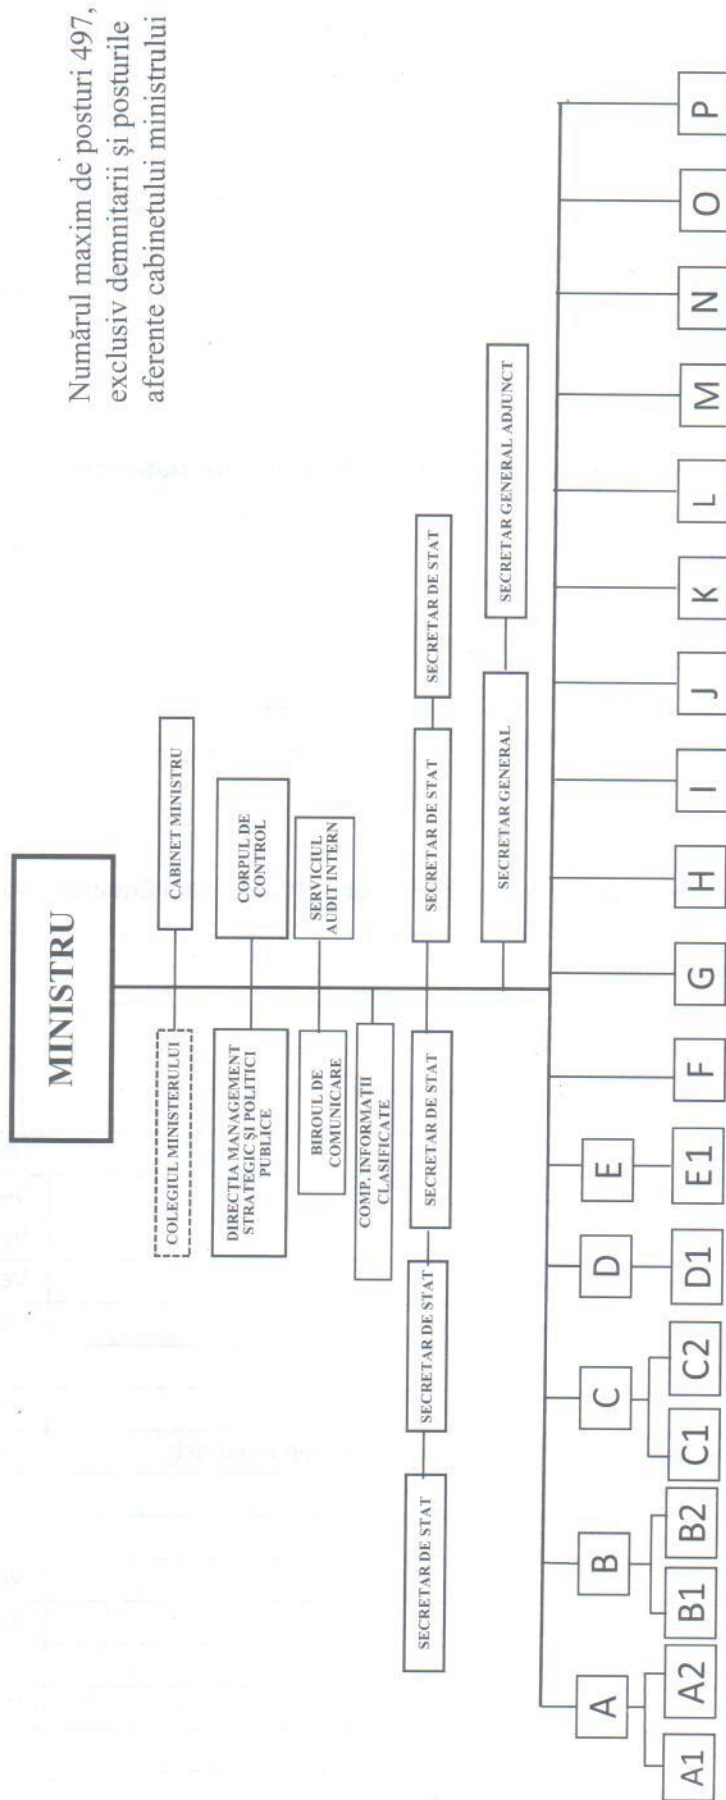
Numărul maxim de posturi 497, exclusiv demnitarii şi posturile aferente cabinetului ministrului

MINISTRU

CABINET MINISTRU

COLEGIUL MINISTERULUI

CORPUL DE CONTROL

DIRECŢIA MANAGEMENT STRATEGIC ŞI POLITICI PUBLICE

SERVICIUL AUDIT INTERN

BIROUL DE COMUNICARE

COMP. INFORMAŢII CLASIFICATE

SECRETAR DE STAT

SECRETAR DE STAT

SECRETAR DE STAT

SECRETAR DE STAT

SECRETAR DE STAT

SECRETAR GENERAL

SECRETAR GENERAL ADJUNCT

A
A1
A2
B
B1
B2
C
C1
C2
D
D1
E
E1
F
G
H
I
J
K
L
M
N
O
P